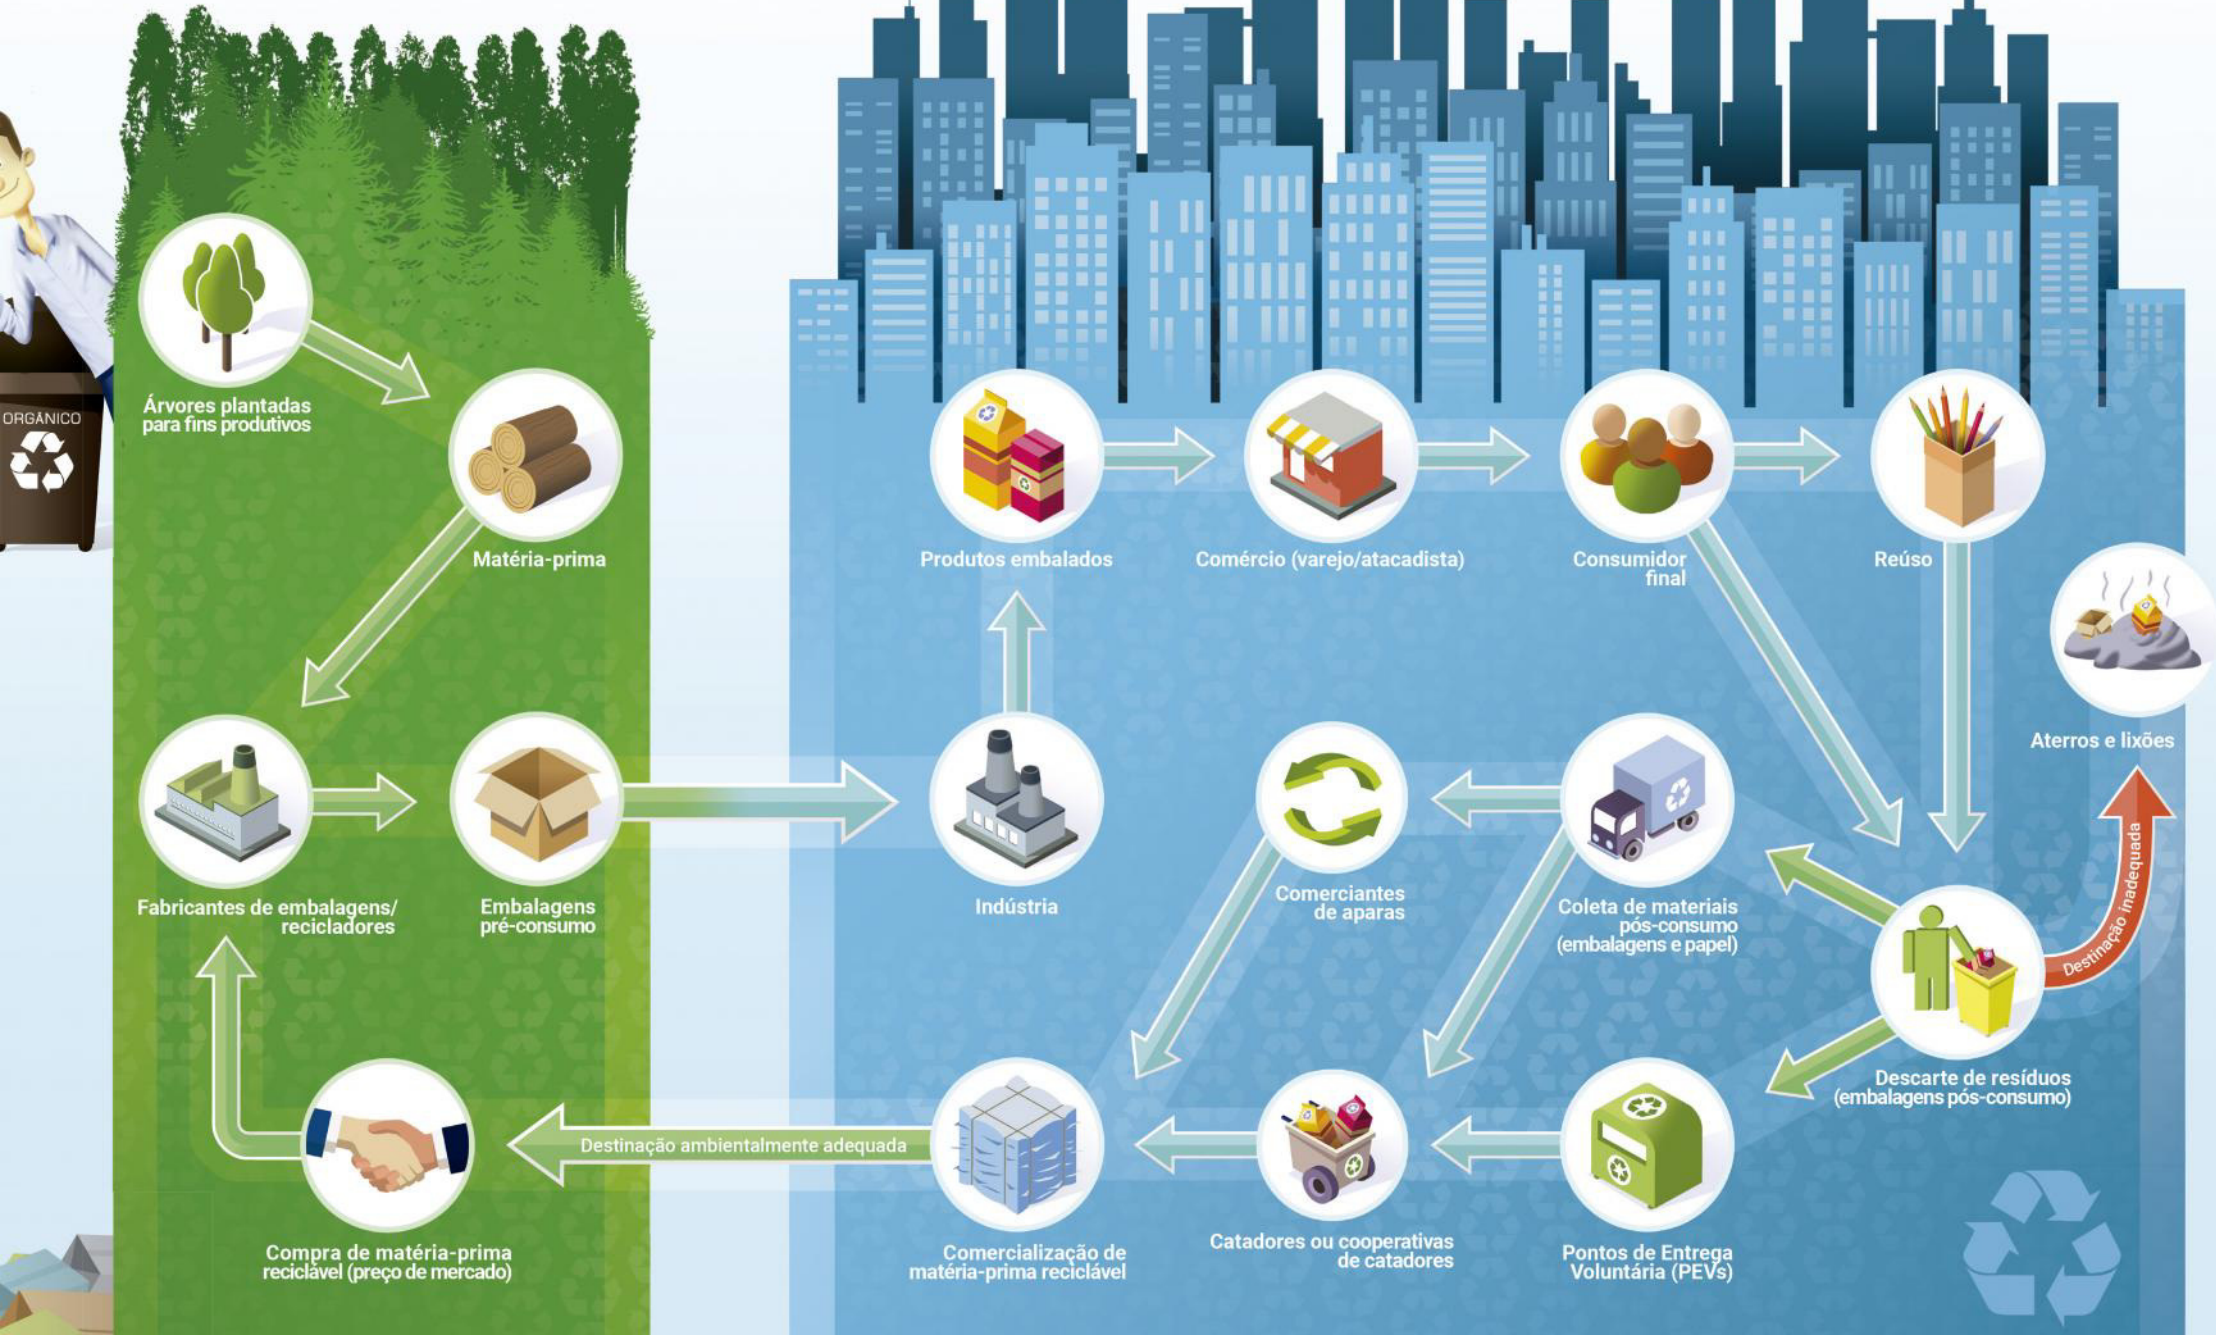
ORGÂNICO

Árvores plantadas para fins produtivos

Matéria-prima

Fabricantes de embalagens/ recicladores

Embalagens pré-consumo

Compra de matéria-prima reciclável (preço de mercado)

Destinação ambientalmente adequada

Produtos embalados

Comércio (varejo/atacadista)

Consumidor final

Reúso

Aterros e lixões

Indústria

Comerciantes de aparas

Coleta de materiais pós-consumo (embalagens e papel)

Destinação inadequada

Descarte de resíduos (embalagens pós-consumo)

Comercialização de matéria-prima reciclável

Catadores ou cooperativas de catadores

Pontos de Entrega Voluntária (PEVs)